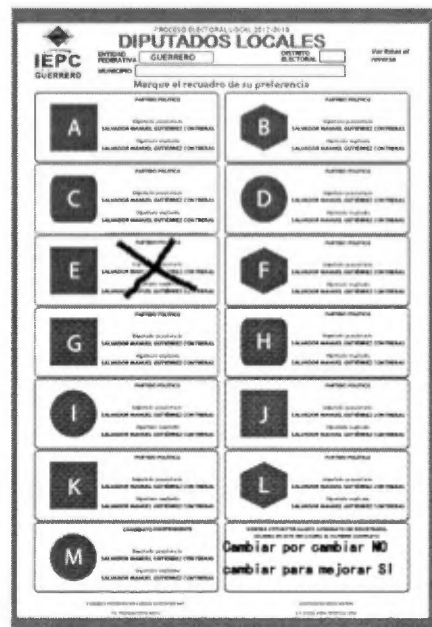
PROCESO ELECTORAL LOCAL 2017-2018
IEPC GUERRERO
DIPUTADOS LOCALES
ENTIDAD FEDERATIVA GUERRERO
DISTRITO ELECTORAL
MUNICIPIO
Ver folios al reverso
Marque el recuadro de su preferencia

PARTIDO POLITICO
A
Diputado propietario
SALVADOR MANUEL GUTIERREZ CONTRERAS
Diputado suplente
SALVADOR MANUEL GUTIERREZ CONTRERAS

PARTIDO POLITICO
B
Diputado propietario
SALVADOR MANUEL GUTIERREZ CONTRERAS
Diputado suplente
SALVADOR MANUEL GUTIERREZ CONTRERAS

PARTIDO POLITICO
C
Diputado propietario
SALVADOR MANUEL GUTIERREZ CONTRERAS
Diputado suplente
SALVADOR MANUEL GUTIERREZ CONTRERAS

PARTIDO POLITICO
D
Diputado propietario
SALVADOR MANUEL GUTIERREZ CONTRERAS
Diputado suplente
SALVADOR MANUEL GUTIERREZ CONTRERAS

PARTIDO POLITICO
E
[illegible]
SALVADOR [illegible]
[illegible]
SALVADOR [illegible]

PARTIDO POLITICO
F
Diputado propietario
SALVADOR MANUEL GUTIERREZ CONTRERAS
Diputado suplente
SALVADOR MANUEL GUTIERREZ CONTRERAS

PARTIDO POLITICO
G
Diputado propietario
SALVADOR MANUEL GUTIERREZ CONTRERAS
Diputado suplente
SALVADOR MANUEL GUTIERREZ CONTRERAS

PARTIDO POLITICO
H
Diputado propietario
SALVADOR MANUEL GUTIERREZ CONTRERAS
Diputado suplente
SALVADOR MANUEL GUTIERREZ CONTRERAS

PARTIDO POLITICO
I
Diputado propietario
SALVADOR MANUEL GUTIERREZ CONTRERAS
Diputado suplente
SALVADOR MANUEL GUTIERREZ CONTRERAS

PARTIDO POLITICO
J
Diputado propietario
SALVADOR MANUEL GUTIERREZ CONTRERAS
Diputado suplente
SALVADOR MANUEL GUTIERREZ CONTRERAS

PARTIDO POLITICO
K
Diputado propietario
SALVADOR MANUEL GUTIERREZ CONTRERAS
Diputado suplente
SALVADOR MANUEL GUTIERREZ CONTRERAS

PARTIDO POLITICO
L
Diputado propietario
SALVADOR MANUEL GUTIERREZ CONTRERAS
Diputado suplente
SALVADOR MANUEL GUTIERREZ CONTRERAS

CANDIDATO INDEPENDIENTE
M
Diputado propietario
SALVADOR MANUEL GUTIERREZ CONTRERAS
Diputado suplente
SALVADOR MANUEL GUTIERREZ CONTRERAS

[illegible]
Cambiar por cambiar NO
cambiar para mejorar SI

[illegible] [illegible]